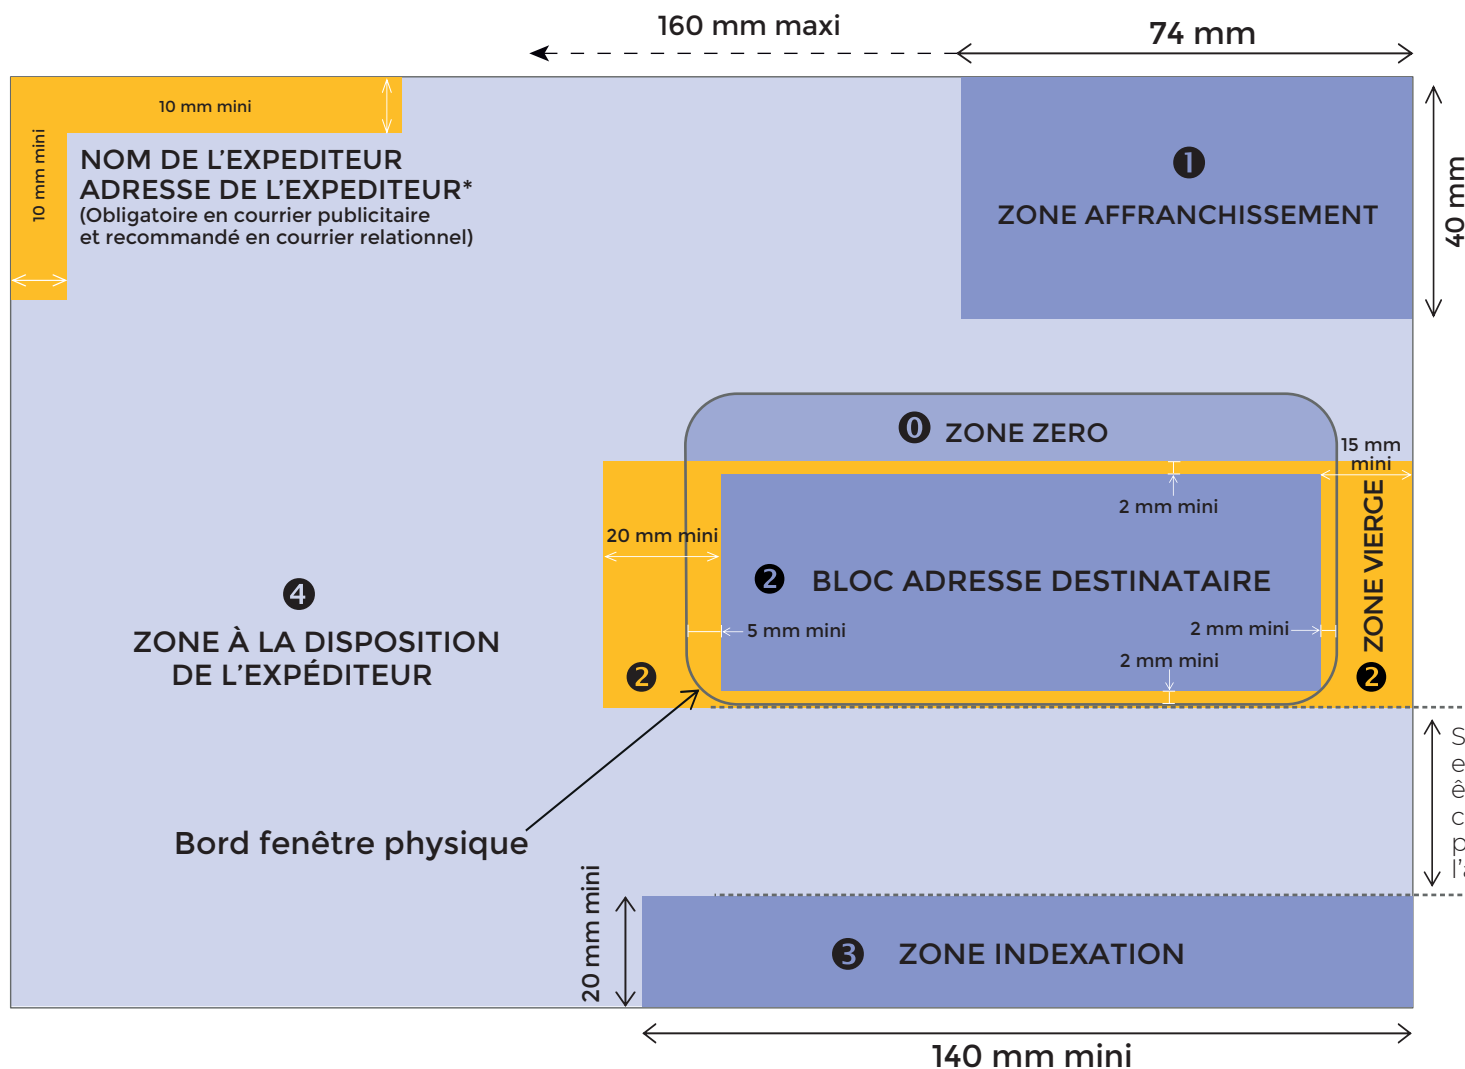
160 mm maxi

74 mm

10 mm mini

10 mm mini

NOM DE L'EXPEDITEUR
ADRESSE DE L'EXPEDITEUR*
(Obligatoire en courrier publicitaire et recommandé en courrier relationnel)

1

ZONE AFFRANCHISSEMENT

40 mm

0 ZONE ZERO

15 mm mini

2 mm mini

20 mm mini

2 BLOC ADRESSE DESTINATAIRE

ZONE VIERGE

4

ZONE À LA DISPOSITION DE L'EXPÉDITEUR

5 mm mini

2 mm mini

2 mm mini

2

2

S e ê c p l'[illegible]

Bord fenêtre physique

20 mm mini

3 ZONE INDEXATION

140 mm mini